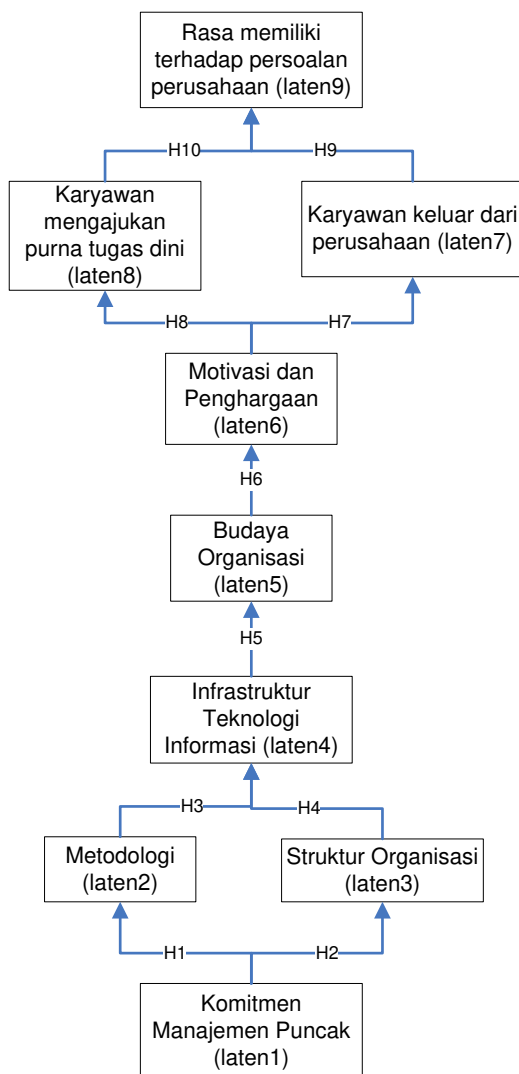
Rasa memiliki terhadap persoalan perusahaan (laten9)

H10

H9

Karyawan mengajukan purna tugas dini (laten8)

Karyawan keluar dari perusahaan (laten7)

H8

H7

Motivasi dan Penghargaan (laten6)

H6

Budaya Organisasi (laten5)

H5

Infrastruktur Teknologi Informasi (laten4)

H3

H4

Metodologi (laten2)

Struktur Organisasi (laten3)

H1

H2

Komitmen Manajemen Puncak (laten1)